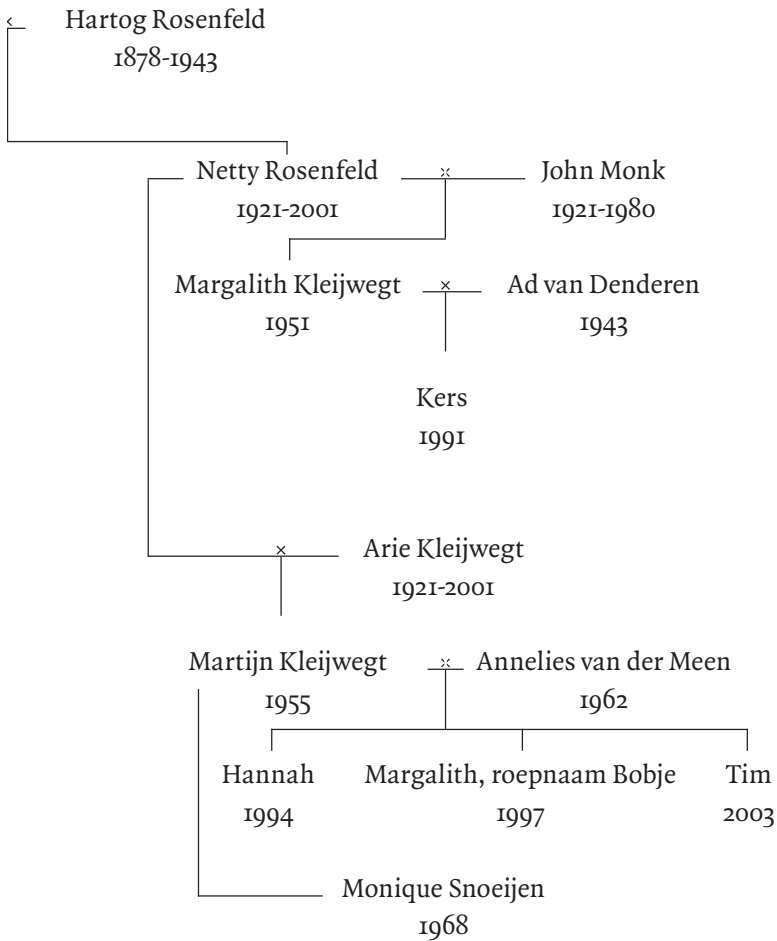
Hartog Rosenfeld
1878-1943

Netty Rosenfeld
1921-2001

John Monk
1921-1980

Margalith Kleijwegt
1951

Ad van Denderen
1943

Kers
1991

Arie Kleijwegt
1921-2001

Martijn Kleijwegt
1955

Annelies van der Meen
1962

Hannah
1994

Margalith, roepnaam Bobje
1997

Tim
2003

Monique Snoeijen
1968